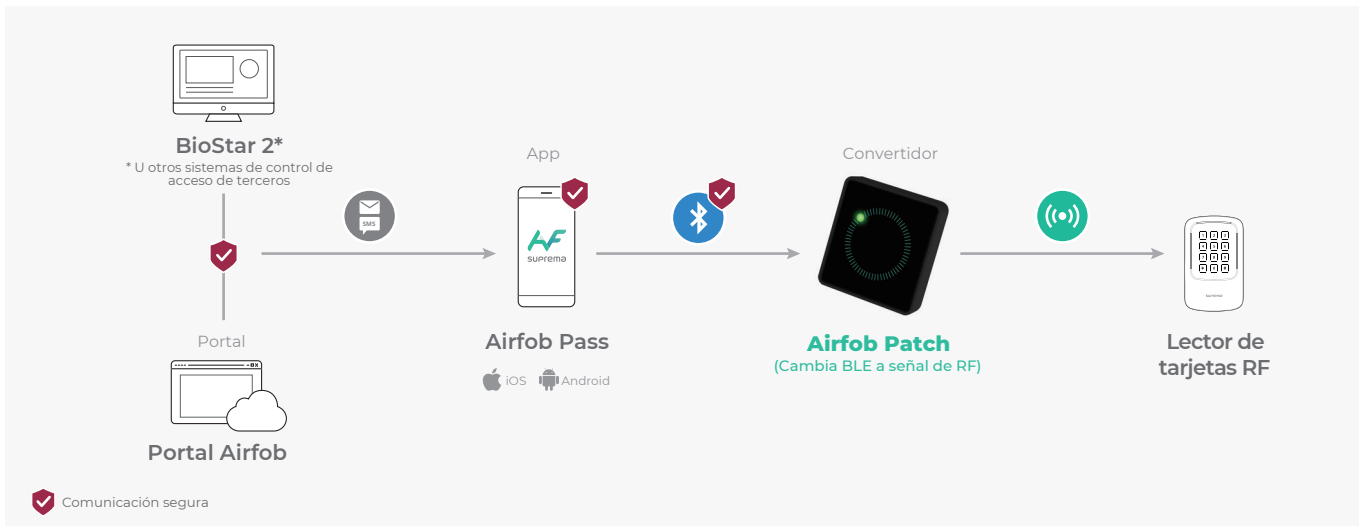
BioStar 2*
* U otros sistemas de control de acceso de terceros

SMS

Portal

Portal Airfob

App

suprema

Airfob Pass

iOS Android

Convertidor

Airfob Patch
(Cambia BLE a señal de RF)

Lector de tarjetas RF

Comunicación segura